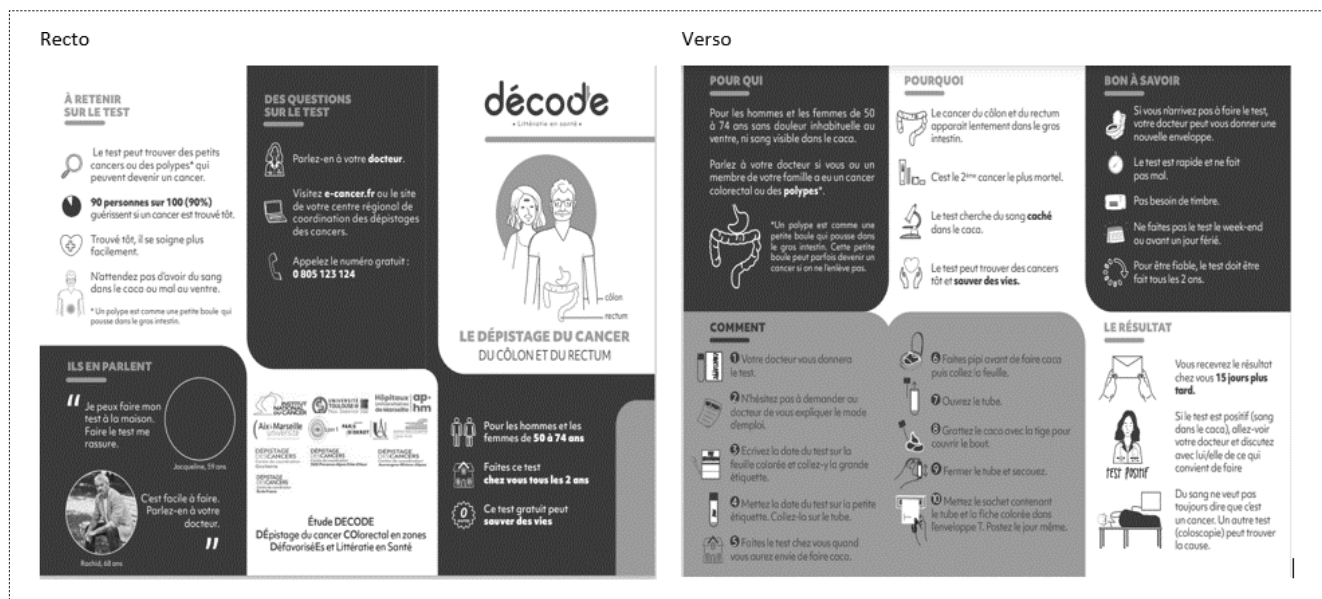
Recto

À RETENIR SUR LE TEST

Le test peut trouver des petits cancers ou des polypes* qui peuvent devenir un cancer.

**90 personnes sur 100 (90%)** guérissent si un cancer est trouvé tôt.

Trouvé tôt, il se soigne plus facilement.

Nattendez pas d'avoir du sang dans le caca ou mal au ventre.

* Un polype est comme une petite boule qui pousse dans le gros intestin.

DES QUESTIONS SUR LE TEST

Parlez-en à votre **docteur**.

Visitez **e-cancer.fr** ou le site de votre centre régional de coordination des dépistages des cancers.

Appelez le numéro gratuit : **0 805 123 124**

décode
• Littératie en santé •

côlon
rectum

LE DÉPISTAGE DU CANCER
DU CÔLON ET DU RECTUM

ILS EN PARLENT

" Je peux faire mon test à la maison. Faire le test me rassure.

Jacqueline, 59 ans

C'est facile à faire. Parlez-en à votre docteur. "

Rachid, 68 ans

INSTITUT NATIONAL DU CANCER
UNIVERSITÉ TOULOUSE III
Hôpitaux universitaires de Marseille
ap-hm
Aix+Marseille université
DÉPISTAGE DES CANCERS
DÉPISTAGE DES CANCERS
DÉPISTAGE DES CANCERS
DÉPISTAGE DES CANCERS

Étude DECODE
DÉpistage du cancer COlorectal en zones DéfavoriséEs et Littératie en Santé

Pour les hommes et les femmes de **50 à 74 ans**

Faites ce test **chez vous tous les 2 ans**

Ce test gratuit peut **sauver des vies**

Verso

POUR QUI

Pour les hommes et les femmes de 50 à 74 ans sans douleur inhabituelle au ventre, ni sang visible dans le caca.

Parlez à votre docteur si vous ou un membre de votre famille a eu un cancer colorectal ou des **polypes***.

*Un polype est comme une petite boule qui pousse dans le gros intestin. Cette petite boule peut parfois devenir un cancer si on ne l'enlève pas.

POURQUOI

Le cancer du côlon et du rectum apparait lentement dans le gros intestin.

C'est le 2ème cancer le plus mortel.

Le test cherche du sang **caché** dans le caca.

Le test peut trouver des cancers tôt et **sauver des vies.**

BON À SAVOIR

Si vous n'arrivez pas à faire le test, votre docteur peut vous donner une nouvelle enveloppe.

Le test est rapide et ne fait pas mal.

Pas besoin de timbre.

Ne faites pas le test le week-end ou avant un jour férié.

Pour être fiable, le test doit être fait tous les 2 ans.

COMMENT

1 Votre docteur vous donnera le test.

2 N'hésitez pas à demander au docteur de vous expliquer le mode d'emploi.

3 Ecrivez la date du test sur la feuille colorée et collez-y la grande étiquette.

4 Mettez la date du test sur la petite étiquette. Collez-la sur le tube.

5 Faites le test chez vous quand vous aurez envie de faire caca.

6 Faites pipi avant de faire caca puis collez la feuille.

7 Ouvrez le tube.

8 Grattez le caca avec la tige pour couvrir le bout.

9 Fermer le tube et secouez.

10 Mettez le sachet contenant le tube et la fiche colorée dans l'enveloppe T. Postez le jour même.

LE RÉSULTAT

Vous recevrez le résultat chez vous **15 jours plus tard.**

Si le test est positif (sang dans le caca), allez-voir votre docteur et discutez avec lui/elle de ce qui convient de faire

TEST POSITIF

Du sang ne veut pas toujours dire que c'est un cancer. Un autre test (coloscopie) peut trouver la cause.